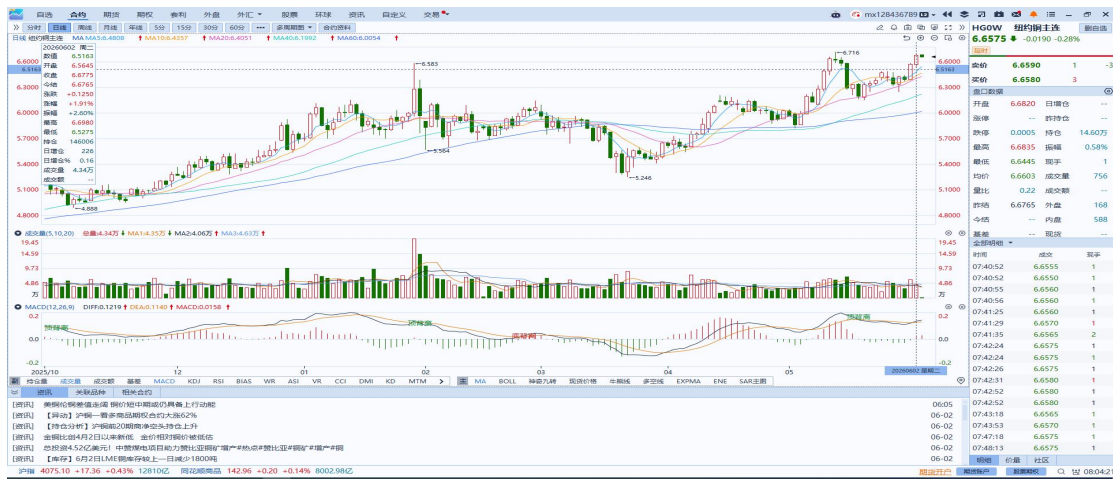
自选 合约 期货 期权 套利 外盘 外汇 股票 环球 资讯 自定义 交易
mx128436789
分时 日线 周线 月线 年线 5分 15分 30分 60分 多周期图 合约资料
日线 纽约铜主连 MA MA5:6.4808 MA10:6.4357 MA20:6.4051 MA40:6.1992 MA60:6.0054

20260602 周二
数值 6.5163
开盘 6.5645
收盘 6.8775
今结 6.6765
涨跌 +0.1250
涨幅 +1.91%
振幅 +2.60%
最高 6.6980
最低 6.5275
持仓 146006
日增仓 226
日结全% 0.16
成交量 4.34万
成交额 --

6.6000 6.5163 6.3000 6.0000 5.7000 5.4000 5.1000 4.8000
6.583 6.716 5.564 5.246 4.888

成交量(5,10,20) 总量:4.34万 MA1:4.35万 MA2:4.06万 MA3:4.63万
19.45 14.59 9.73 4.86 万

MACD(12,26,9) DIFF:0.1219 DEA:0.1140 MACD:0.0158
0.2 0.0 -0.2
顶背离 顶背离 底背离 顶背离
2025/10 12 01 02 03 04 05 20260602 星期二

持仓量 成交量 成交额 基差 MACD KDJ RSI BIAS WR ASI VR CCI DMI KD MTM MA BOLL 神奇九转 现货价格 牛熊线 多空线 EXPMA ENE SAR主图

资讯 关联品种 相关合约
[资讯] 美铜伦铜差值走阔 铜价短中期或仍具备上行动能 06:05
[资讯] 【异动】沪铜一季度期合约大涨62% 06-02
[资讯] 【持仓分析】沪铜前20期商净空头持仓上升 06-02
[资讯] 金铜比创4月2日以来新低 金价相对铜价被低估 06-02
[资讯] 总投资4.52亿美元！中赞煤电项目助力赞比亚铜矿增产#热点#赞比亚#铜矿#增产#铜 06-02
[资讯] 【库存】6月2日LME铜库存较上一日减少1800吨 06-02

沪指 4075.10 +17.36 +0.43% 12810亿 同花顺商品 142.96 +0.20 +0.14% 8002.98亿

HG0W 纽约铜主连
6.6575 -0.0190 -0.28%
卖价 6.6590 1
买价 6.6580 3
盘口数据
开盘 6.6820 日增仓 --
涨停 -- 昨持仓 --
跌停 0.0005 持仓 14.60万
最高 6.6835 振幅 0.58%
最低 6.6445 现手 1
均价 6.6603 成交量 756
量比 0.22 成交额 --
昨结 6.6765 外盘 168
今结 -- 内盘 588
基差 -- 现货 --
全部明细
时间 成交 现手
07:40:52 6.6555 1
07:40:52 6.6550 1
07:40:55 6.6560 1
07:40:56 6.6560 1
07:41:25 6.6560 1
07:41:29 6.6570 1
07:41:35 6.6565 2
07:42:24 6.6575 1
07:42:24 6.6575 1
07:42:26 6.6575 1
07:42:31 6.6580 1
07:42:52 6.6580 1
07:42:52 6.6580 1
07:43:18 6.6565 1
07:43:53 6.6570 1
07:47:18 6.6575 1
07:48:13 6.6575 1
明细 价量 社区
期货开户 期货账户 股票账户 08:04:21